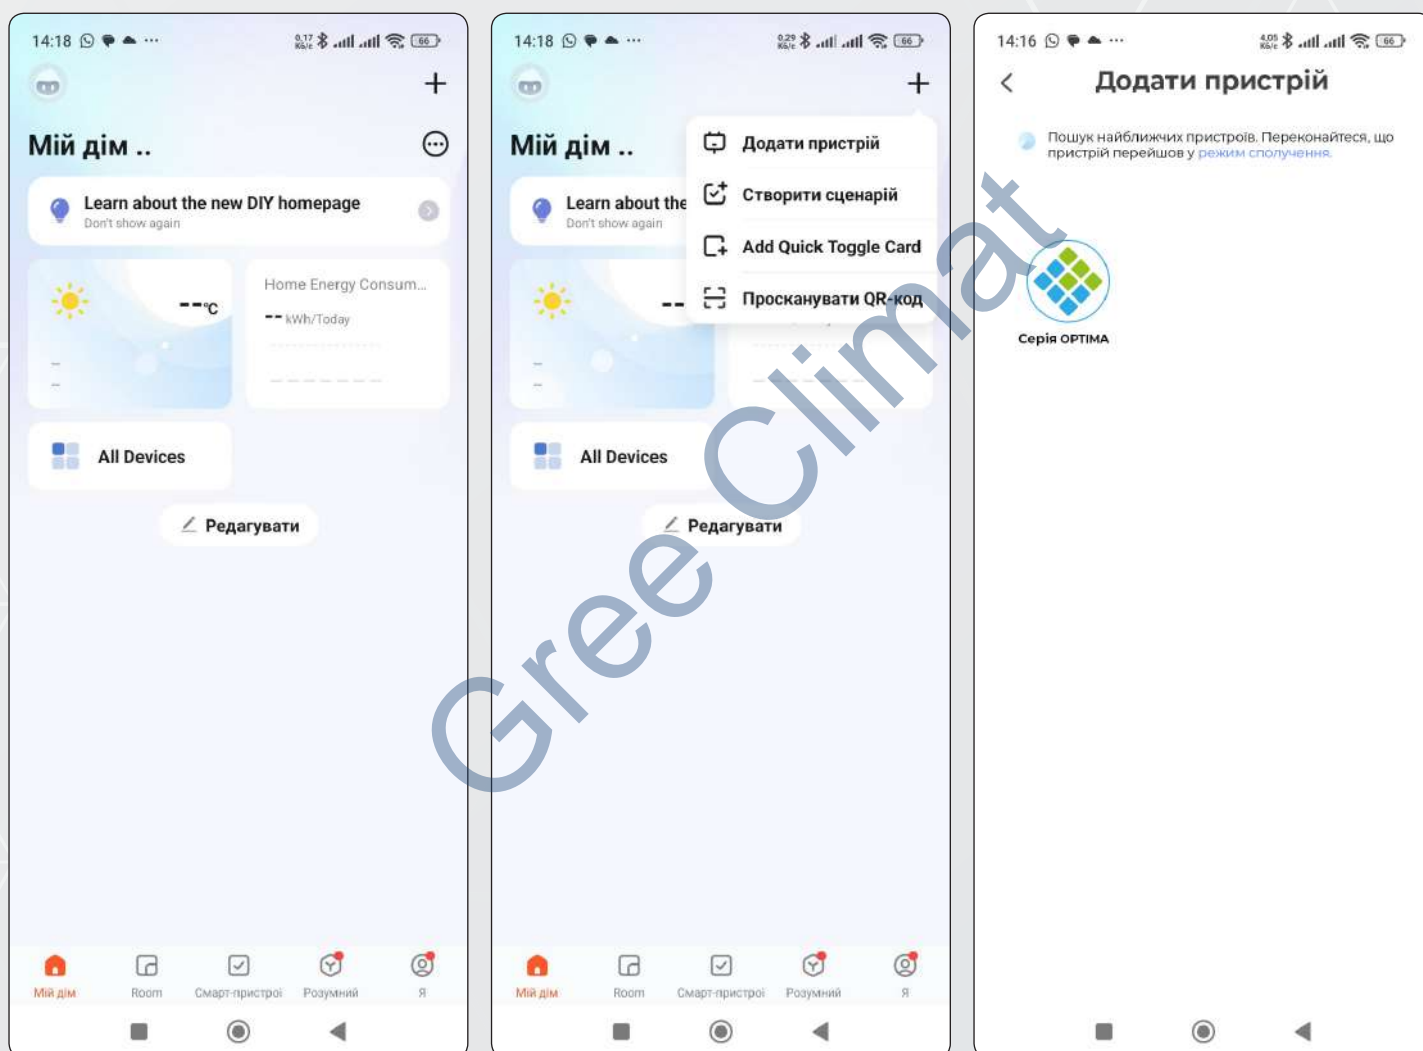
14:18

+

Мій дім ..

Learn about the new DIY homepage
Don't show again

--°C

Home Energy Consum...
-- kWh/Today

All Devices

Редагувати

Мій дім
Room
Смарт-пристрої
Розумний
Я

14:18

+

Мій дім ..

Додати пристрій
Створити сценарій
Add Quick Toggle Card
Просканувати QR-код

Learn about the
Don't show again

--

All Devices

Редагувати

Мій дім
Room
Смарт-пристрої
Розумний
Я

14:16

Додати пристрій

Пошук найближчих пристроїв. Переконайтеся, що пристрій перейшов у режим сполучення.

Серія OPTIMA

Gree Climat